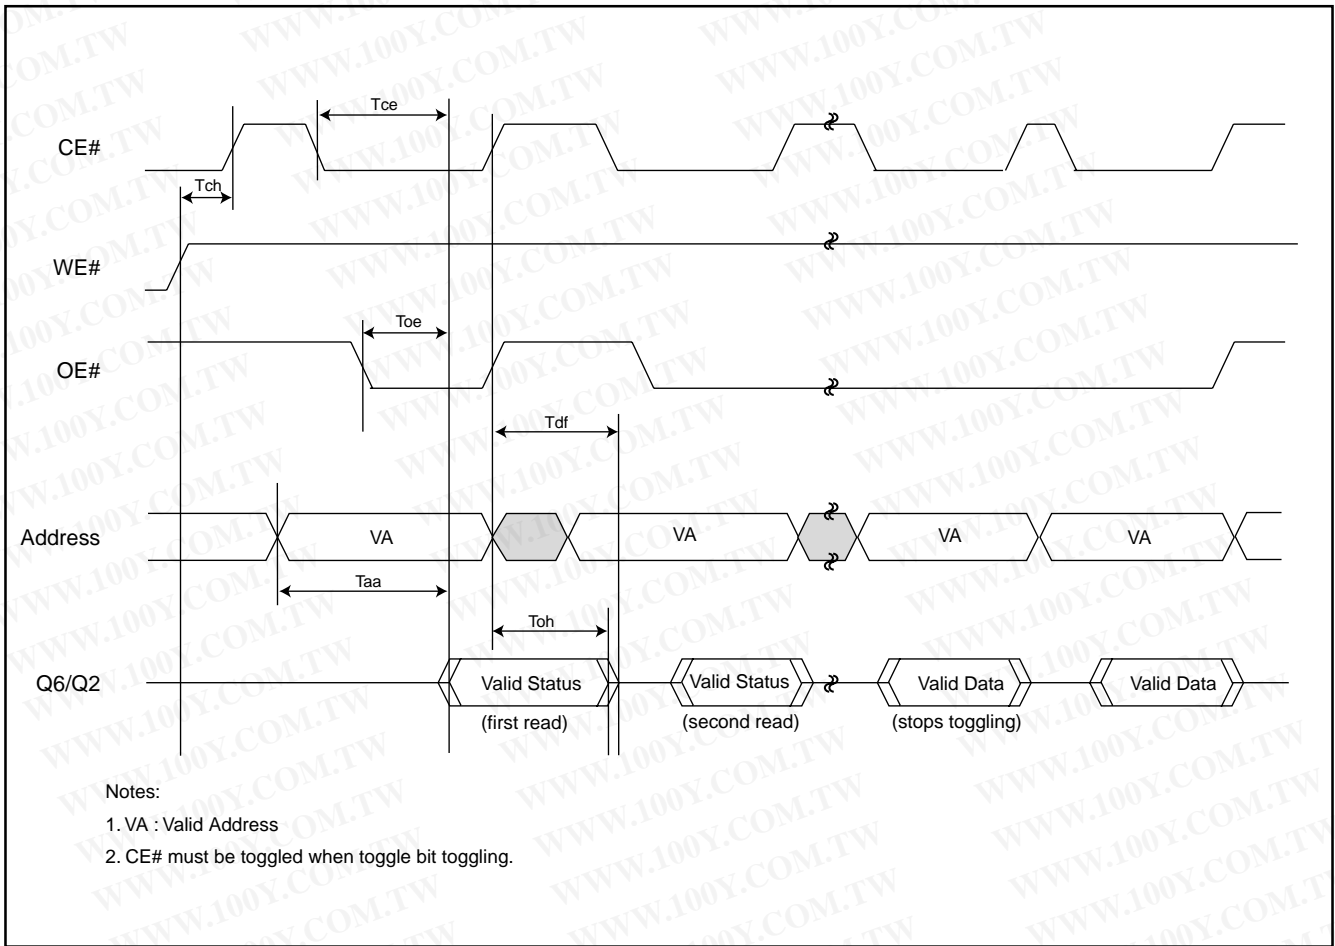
Tce

CE#

Tch

WE#

Toe

OE#

Tdf

Address VA VA VA VA

Taa

Toh

Q6/Q2 Valid Status Valid Status Valid Data Valid Data

(first read) (second read) (stops toggling)

Notes:

1. VA : Valid Address

2. CE# must be toggled when toggle bit toggling.

WWW.100Y.COM.TW